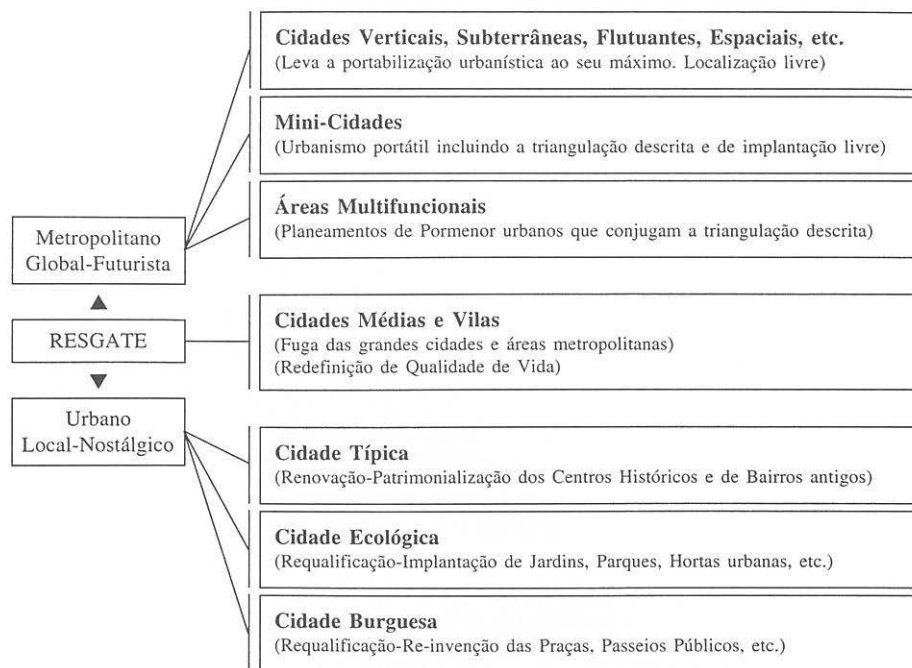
Cidades Verticais, Subterrâneas, Flutuantes, Espaciais, etc.
(Leva a portabilização urbanística ao seu máximo. Localização livre)

Mini-Cidades
(Urbanismo portátil incluindo a triangulação descrita e de implantação livre)

Áreas Multifuncionais
(Planeamentos de Pormenor urbanos que conjugam a triangulação descrita)

Metropolitano
Global-Futurista

▲

RESGATE

▼

Urbano
Local-Nostálgico

Cidades Médias e Vilas
(Fuga das grandes cidades e áreas metropolitanas)
(Redefinição de Qualidade de Vida)

Cidade Típica
(Renovação-Patrimonialização dos Centros Históricos e de Bairros antigos)

Cidade Ecológica
(Requalificação-Implantação de Jardins, Parques, Hortas urbanas, etc.)

Cidade Burguesa
(Requalificação-Re-invenção das Praças, Passeios Públicos, etc.)